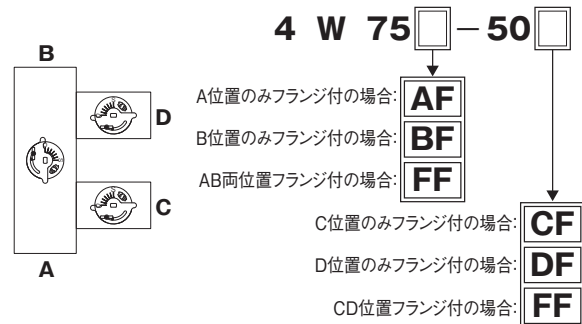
4 W 75 □ − 50 □

B

D

C

A

A位置のみフランジ付の場合: AF

B位置のみフランジ付の場合: BF

AB両位置フランジ付の場合: FF

C位置のみフランジ付の場合: CF

D位置のみフランジ付の場合: DF

CD位置フランジ付の場合: FF